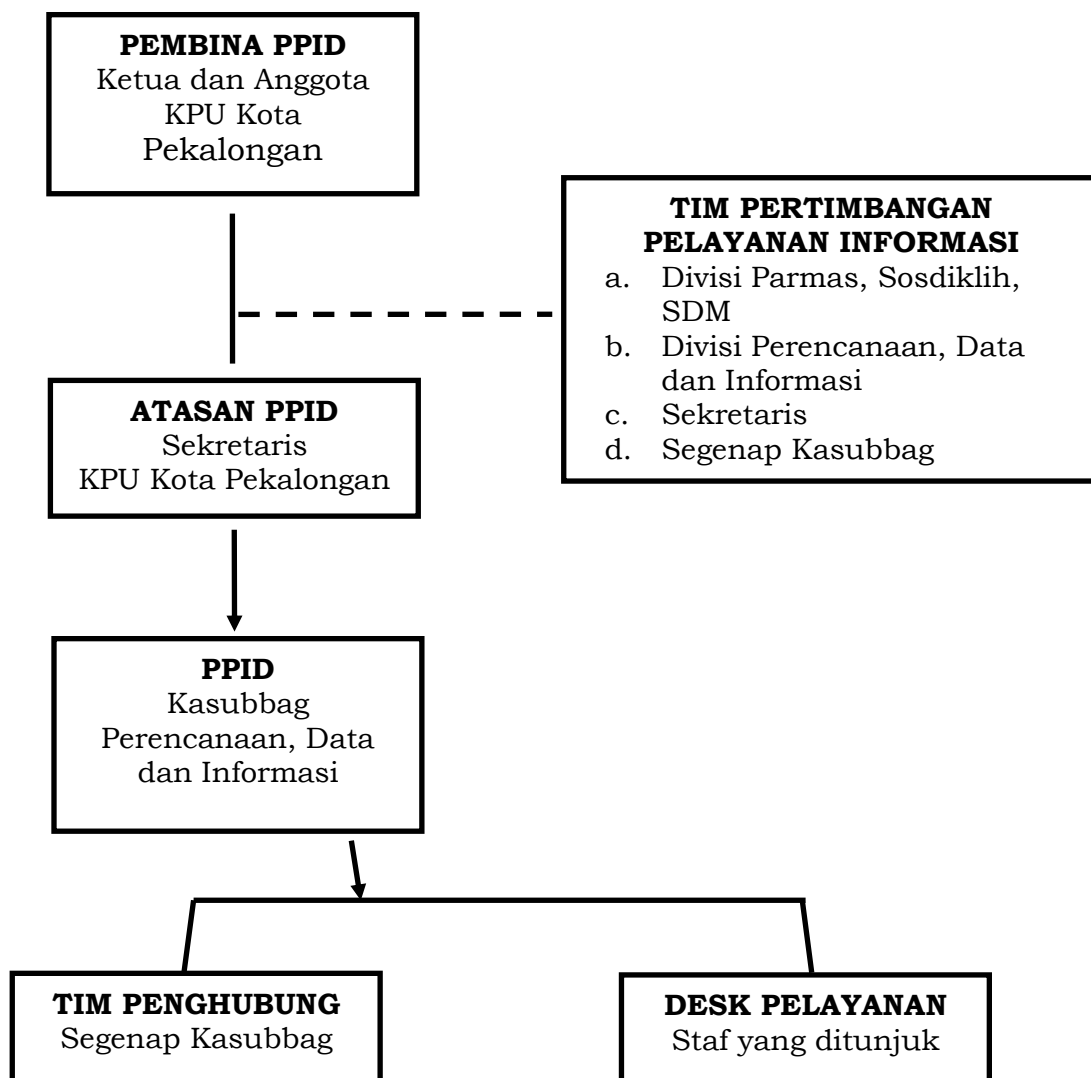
**PEMBINA PPID**
Ketua dan Anggota KPU Kota Pekalongan

**TIM PERTIMBANGAN PELAYANAN INFORMASI**
a. Divisi Parmas, Sosdiklih, SDM
b. Divisi Perencanaan, Data dan Informasi
c. Sekretaris
d. Segenap Kasubbag

**ATASAN PPID**
Sekretaris
KPU Kota Pekalongan

**PPID**
Kasubbag Perencanaan, Data dan Informasi

**TIM PENGHUBUNG**
Segenap Kasubbag

**DESK PELAYANAN**
Staf yang ditunjuk